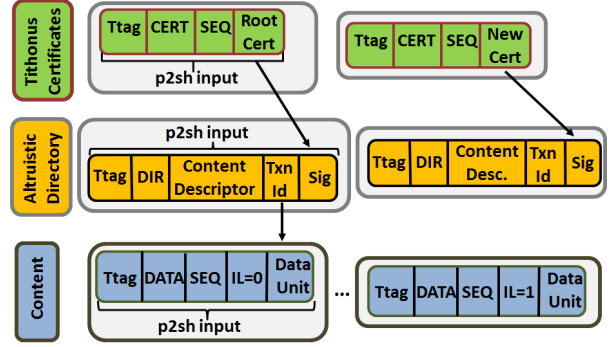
Tithonus Certificates

| Ttag | CERT | SEQ | Root Cert |
|---|---|---|---|

p2sh input

| Ttag | CERT | SEQ | New Cert |
|---|---|---|---|

Altruistic Directory

p2sh input

| Ttag | DIR | Content Descriptor | Txn Id | Sig |
|---|---|---|---|---|

| Ttag | DIR | Content Desc. | Txn Id | Sig |
|---|---|---|---|---|

Content

| Ttag | DATA | SEQ | IL=0 | Data Unit |
|---|---|---|---|---|

p2sh input

...

| Ttag | DATA | SEQ | IL=1 | Data Unit |
|---|---|---|---|---|